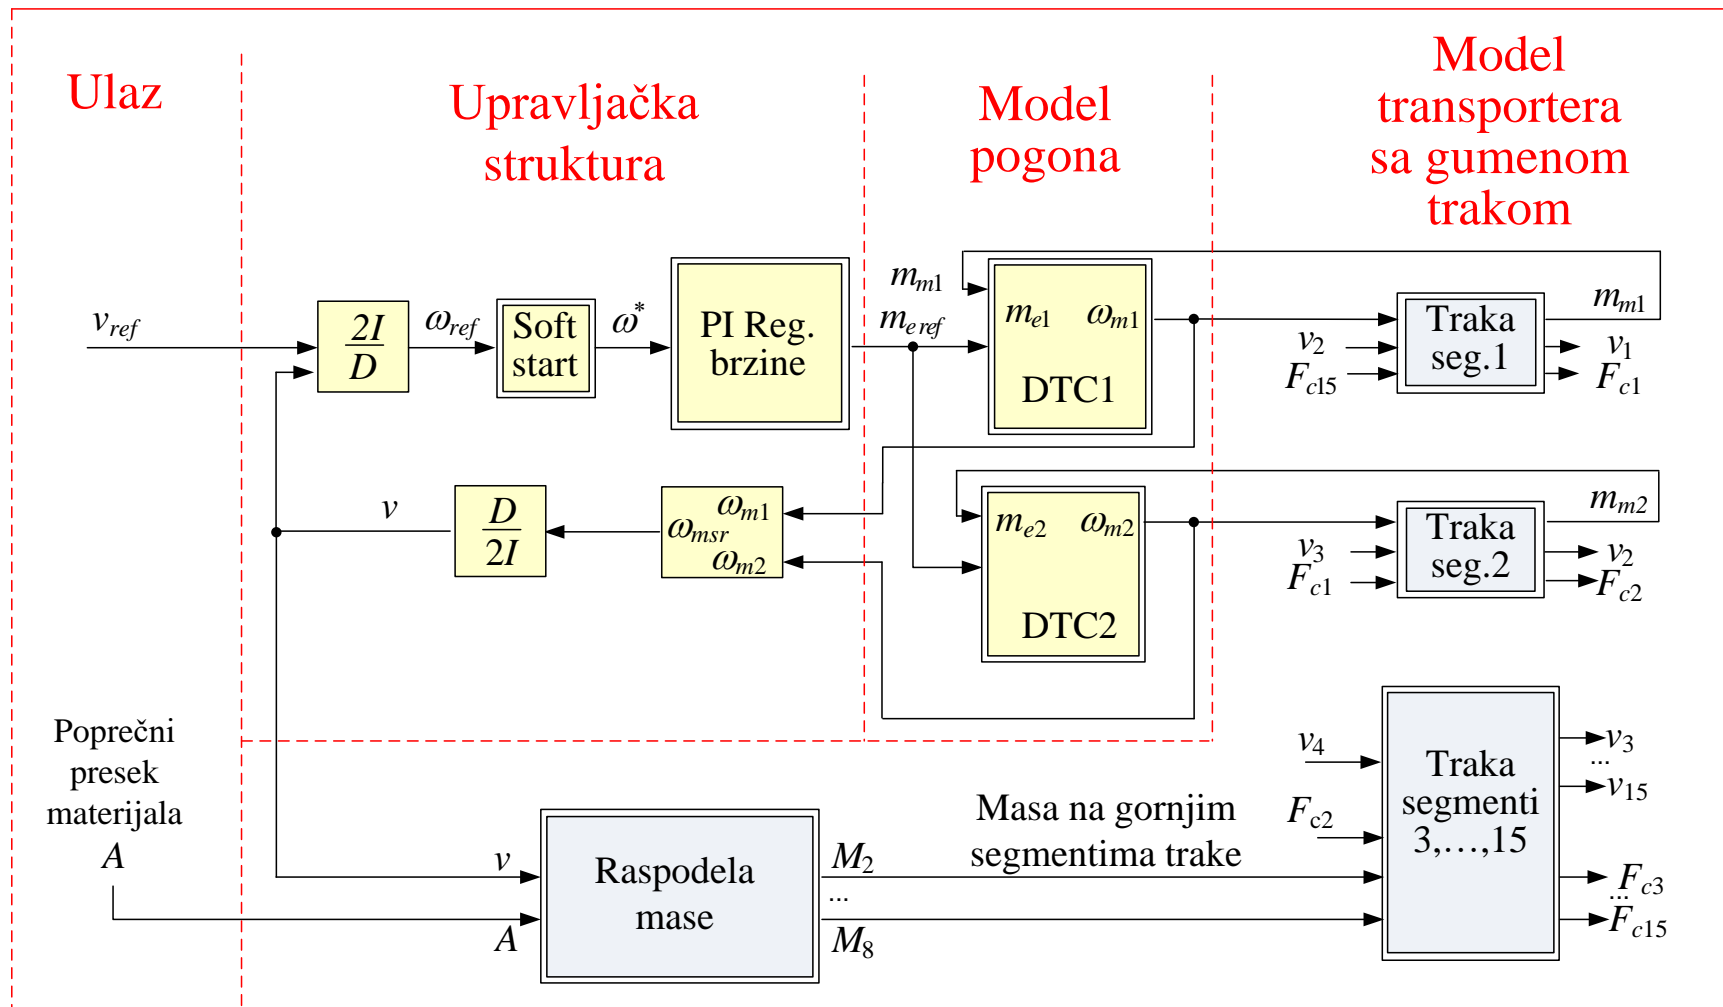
Ulaz

Upravljačka struktura

Model pogona

Model transportera sa gumenom trakom

$v_{ref}$

$\frac{2I}{D}$

$\omega_{ref}$

Soft start

$\omega^*$

PI Reg. brzine

$m_{m1}$

$m_{e\,ref}$

$m_{e1}$ $\omega_{m1}$

DTC1

$m_{m1}$

$v_2$

$F_{c15}$

Traka seg.1

$v_1$

$F_{c1}$

$v$

$\frac{D}{2I}$

$\omega_{m1}$

$\omega_{msr}$

$\omega_{m2}$

$m_{e2}$ $\omega_{m2}$

DTC2

$m_{m2}$

$v_3$

$F_{c1}$

Traka seg.2

$v_2$

$F_{c2}$

Poprečni presek materijala $A$

$v_4$

$F_{c2}$

Traka segmenti 3,…,15

$v_3$

...

$v_{15}$

$F_{c3}$

...

$F_{c15}$

Masa na gornjim segmentima trake

$v$

$A$

Raspodela mase

$M_2$

...

$M_8$